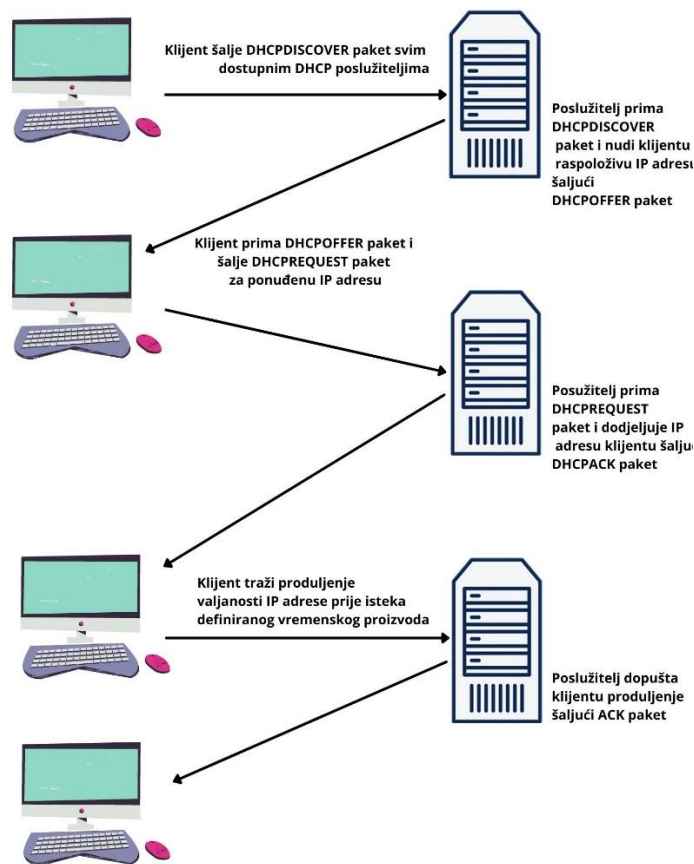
Klijent šalje DHCPDISCOVER paket svim dostupnim DHCP poslužiteljima

Poslužitelj prima DHCPDISCOVER paket i nudi klijentu raspoloživu IP adresu šaljući DHCPOFFER paket

Klijent prima DHCPOFFER paket i šalje DHCPREQUEST paket za ponuđenu IP adresu

Posužitelj prima DHCPREQUEST paket i dodjeljuje IP adresu klijentu šaljuć DHCPACK paket

Klijent traži produljenje valjanosti IP adrese prije isteka definiranog vremenskog proizvoda

Poslužitelj dopušta klijentu produljenje šaljući ACK paket